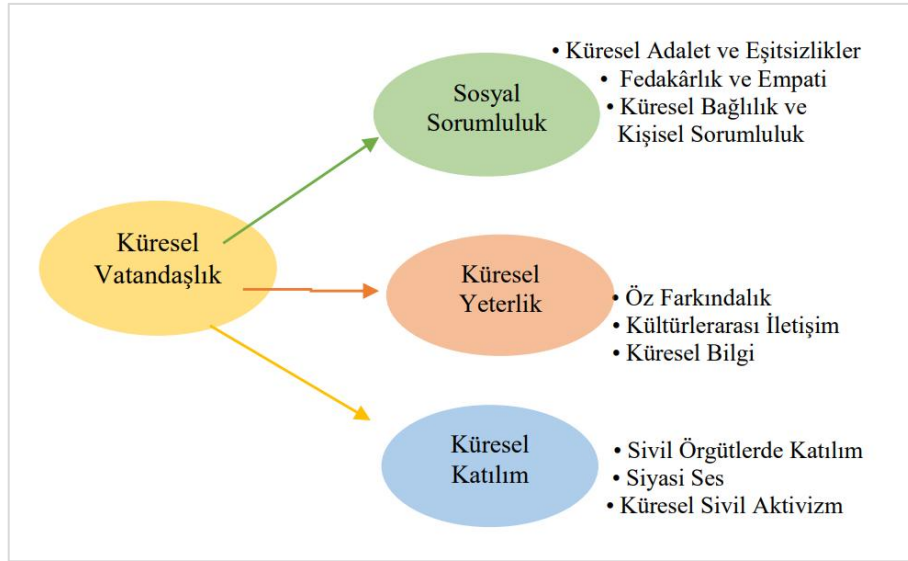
Küresel Vatandaşlık

Sosyal Sorumluluk

• Küresel Adalet ve Eşitsizlikler
• Fedakârlık ve Empati
• Küresel Bağlılık ve Kişisel Sorumluluk

Küresel Yeterlik

• Öz Farkındalık
• Kültürlerarası İletişim
• Küresel Bilgi

Küresel Katılım

• Sivil Örgütlerde Katılım
• Siyasi Ses
• Küresel Sivil Aktivizm